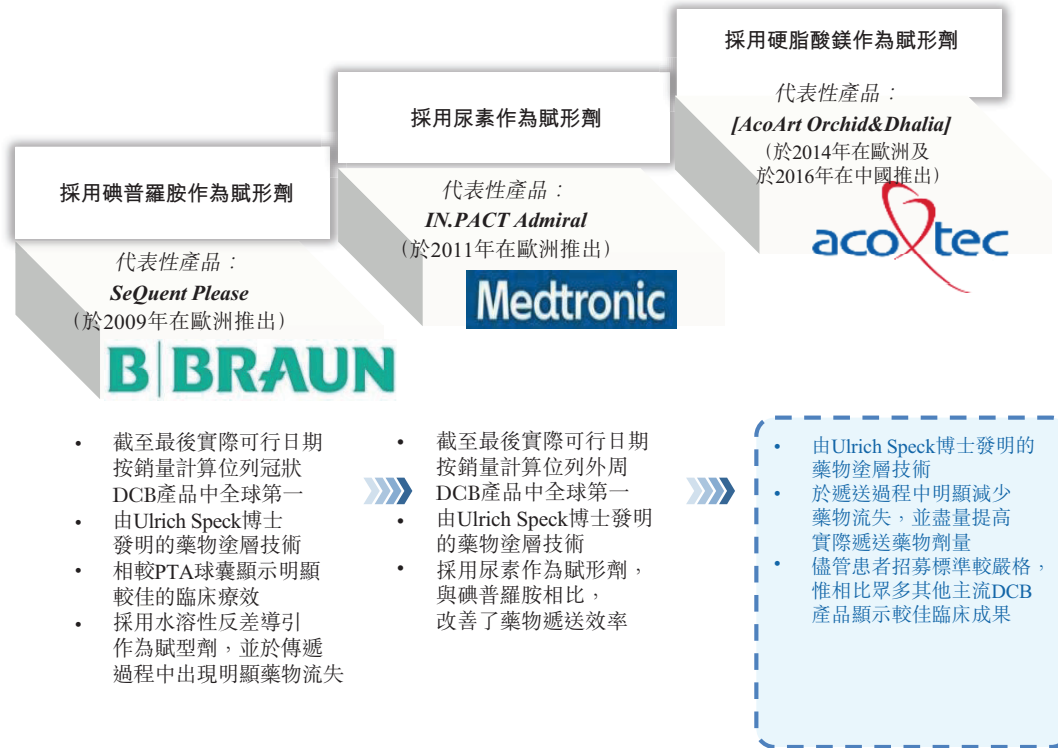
採用硬脂酸鎂作為賦形劑

代表性產品：
[AcoArt Orchid&Dhalia]
（於2014年在歐洲及於2016年在中國推出）

acotec

採用尿素作為賦形劑

代表性產品：
IN.PACT Admiral
（於2011年在歐洲推出）

Medtronic

採用碘普羅胺作為賦形劑

代表性產品：
SeQuent Please
（於2009年在歐洲推出）

B|BRAUN

• 截至最後實際可行日期按銷量計算位列冠狀DCB產品中全球第一
• 由Ulrich Speck博士發明的藥物塗層技術
• 相較PTA球囊顯示明顯較佳的臨床療效
• 採用水溶性反差導引作為賦型劑，並於傳遞過程中出現明顯藥物流失

• 截至最後實際可行日期按銷量計算位列外周DCB產品中全球第一
• 由Ulrich Speck博士發明的藥物塗層技術
• 採用尿素作為賦形劑，與碘普羅胺相比，改善了藥物遞送效率

• 由Ulrich Speck博士發明的藥物塗層技術
• 於遞送過程中明顯減少藥物流失，並盡量提高實際遞送藥物劑量
• 儘管患者招募標準較嚴格，惟相比眾多其他主流DCB產品顯示較佳臨床成果